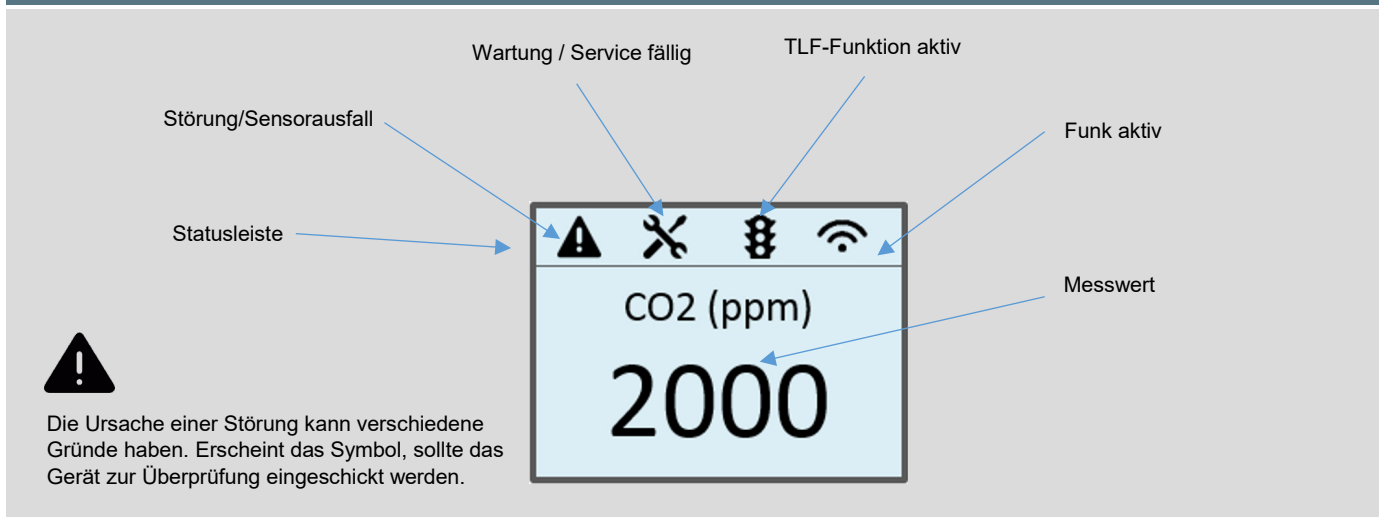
Wartung / Service fällig

TLF-Funktion aktiv

Störung/Sensorausfall

Funk aktiv

Statusleiste

CO2 (ppm)

Messwert

2000

Die Ursache einer Störung kann verschiedene Gründe haben. Erscheint das Symbol, sollte das Gerät zur Überprüfung eingeschickt werden.